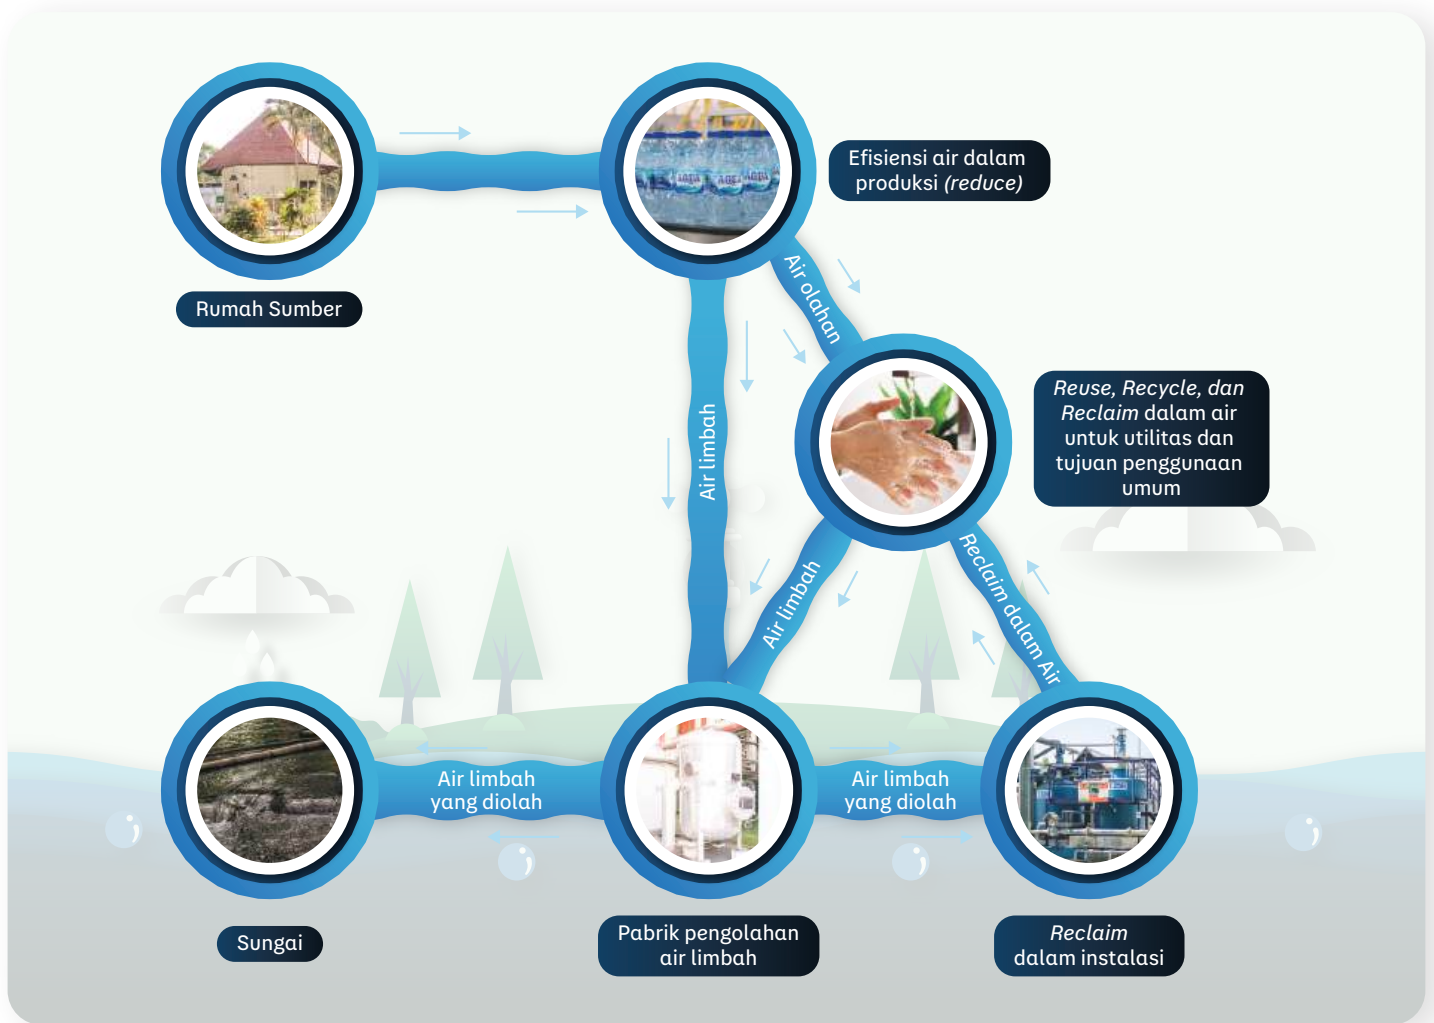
Rumah Sumber

Efisiensi air dalam produksi *(reduce)*

Air olahan

Air limbah

*Reuse, Recycle, dan Reclaim* dalam air untuk utilitas dan tujuan penggunaan umum

Air limbah

Reclaim dalam Air

Air limbah yang diolah

Air limbah yang diolah

Sungai

Pabrik pengolahan air limbah

*Reclaim* dalam instalasi